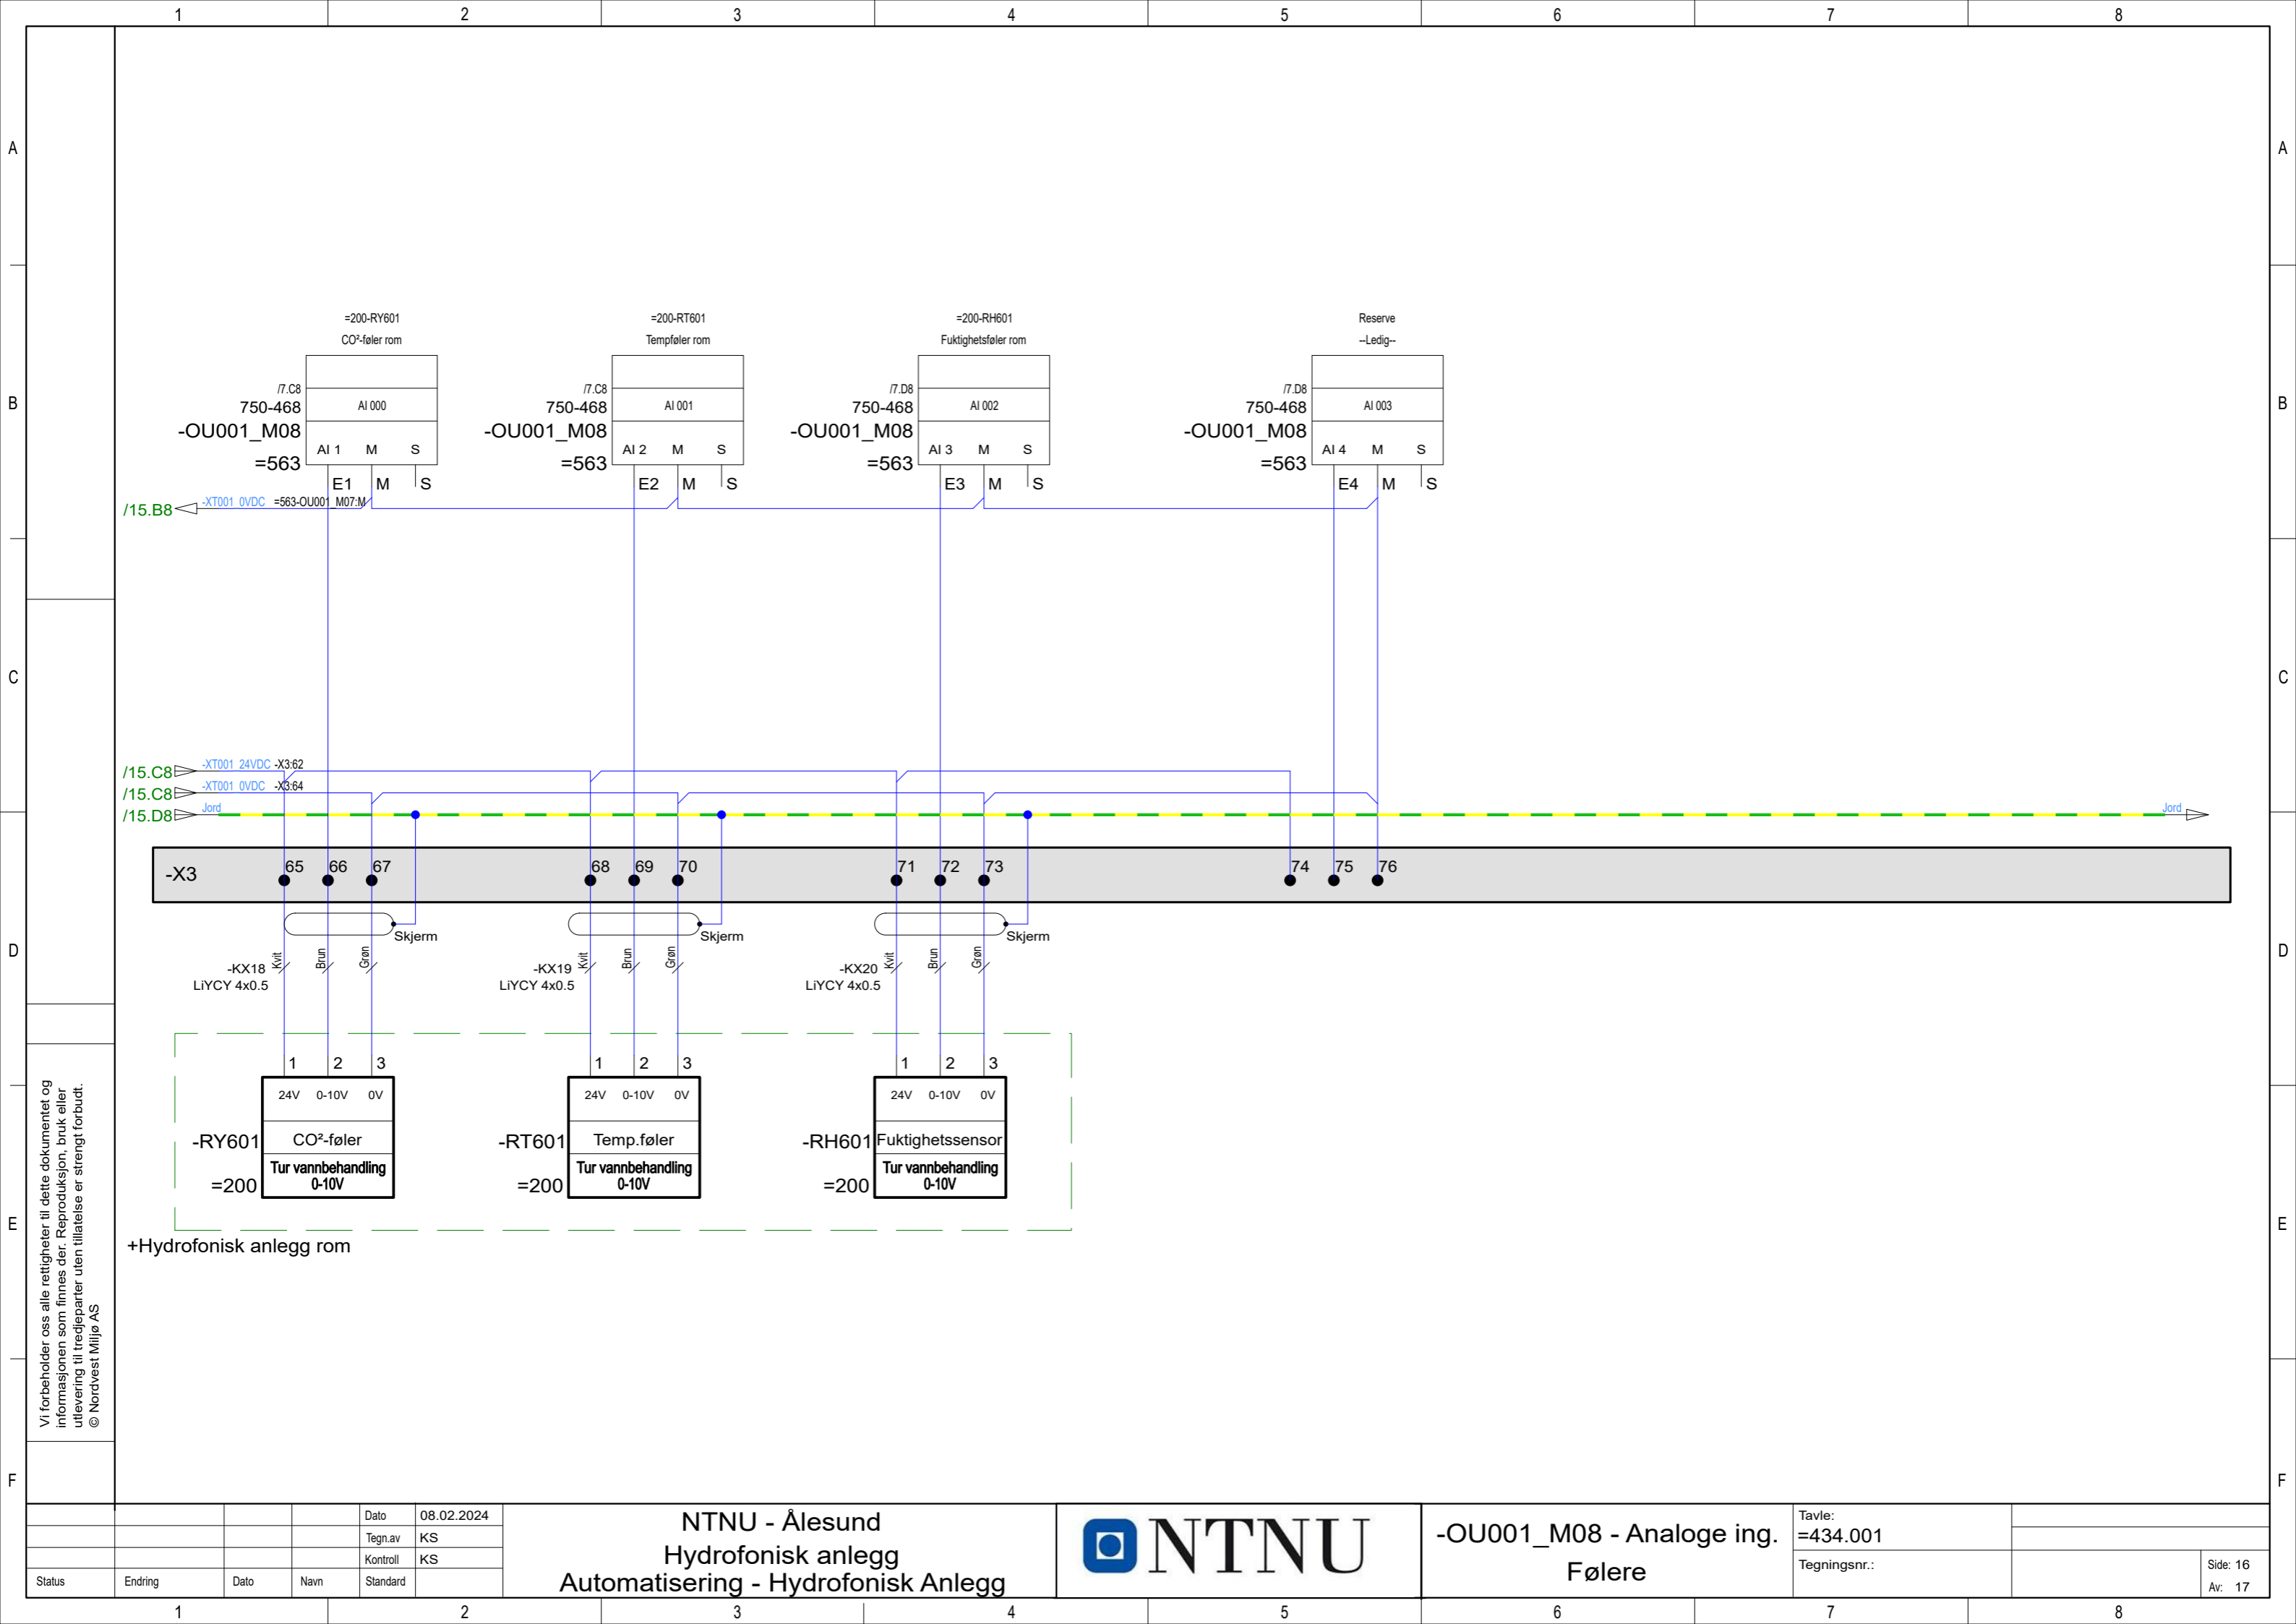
1 2 3 4 5 6 7 8

A B C D E F

=200-RY601
CO²-føler rom

/7.C8
750-468
-OU001_M08
=563
AI 000
AI 1 M S
E1 M S

=200-RT601
Tempføler rom

/7.C8
750-468
-OU001_M08
=563
AI 001
AI 2 M S
E2 M S

=200-RH601
Fuktighetsføler rom

/7.D8
750-468
-OU001_M08
=563
AI 002
AI 3 M S
E3 M S

Reserve
--Ledig--

/7.D8
750-468
-OU001_M08
=563
AI 003
AI 4 M S
E4 M S

/15.B8 -XT001_0VDC =563-OU001_M07:M

/15.C8 -XT001_24VDC -X3:62
/15.C8 -XT001_0VDC -X3:64
/15.D8 Jord
Jord

-X3
65 66 67 68 69 70 71 72 73 74 75 76

Skjerm
Skjerm
Skjerm

-KX18
LiYCY 4x0.5
Kvit Brun Grøn

-KX19
LiYCY 4x0.5
Kvit Brun Grøn

-KX20
LiYCY 4x0.5
Kvit Brun Grøn

1 2 3
24V 0-10V 0V
-RY601
CO²-føler
Tur vannbehandling
0-10V
=200

1 2 3
24V 0-10V 0V
-RT601
Temp.føler
Tur vannbehandling
0-10V
=200

1 2 3
24V 0-10V 0V
-RH601
Fuktighetssensor
Tur vannbehandling
0-10V
=200

+Hydrofonisk anlegg rom

Vi forbeholder oss alle rettigheter til dette dokumentet og informasjonen som finnes der. Reproduksjon, bruk eller utlevering til tredjeparter uten tillatelse er strengt forbudt.
© Nordvest Miljø AS

| Status | Endring | Dato | Navn | Dato | 08.02.2024 |
|---|---|---|---|---|---|
| | | | | Tegn.av | KS |
| | | | | Kontroll | KS |
| | | | | Standard | |

NTNU - Ålesund
Hydrofonisk anlegg
Automatisering - Hydrofonisk Anlegg

NTNU

-OU001_M08 - Analoge ing.
Følere

Tavle:
=434.001
Tegningsnr.:
Side: 16
Av: 17